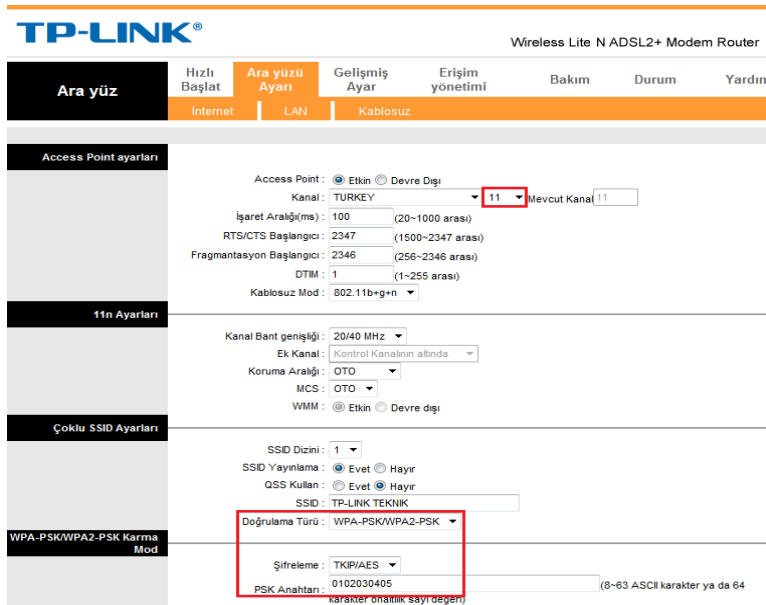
TP-LINK®

Wireless Lite N ADSL2+ Modem Router

Ara yüz

Hızlı Başlat | Ara yüzü Ayarı | Gelişmiş Ayar | Erişim yönetimi | Bakım | Durum | Yardım

İnternet | LAN | Kablosuz

Access Point ayarları

Access Point : Etkin Devre Dışı
Kanal : TURKEY 11 Mevcut Kanal 11
İşaret Aralığı(ms) : 100 (20~1000 arası)
RTS/CTS Başlangıcı : 2347 (1500~2347 arası)
Fragmantasyon Başlangıcı : 2346 (256~2346 arası)
DTIM : 1 (1~255 arası)
Kablosuz Mod : 802.11b+g+n

11n Ayarları

Kanal Bant genişliği : 20/40 MHz
Ek Kanal : Kontrol Kanalının altında
Koruma Aralığı : OTO
MCS : OTO
WMM : Etkin Devre dışı

Çoklu SSID Ayarları

SSID Dizini : 1
SSID Yayınlama : Evet Hayır
QSS Kullan : Evet Hayır
SSID : TP-LINK TEKNIK
Doğrulama Türü : WPA-PSK/WPA2-PSK

WPA-PSK/WPA2-PSK Karma Mod

Şifreleme : TKIP/AES
PSK Anahtarı : 0102030405 (8~63 ASCII karakter ya da 64 karakter onaltılık sayı değeri)